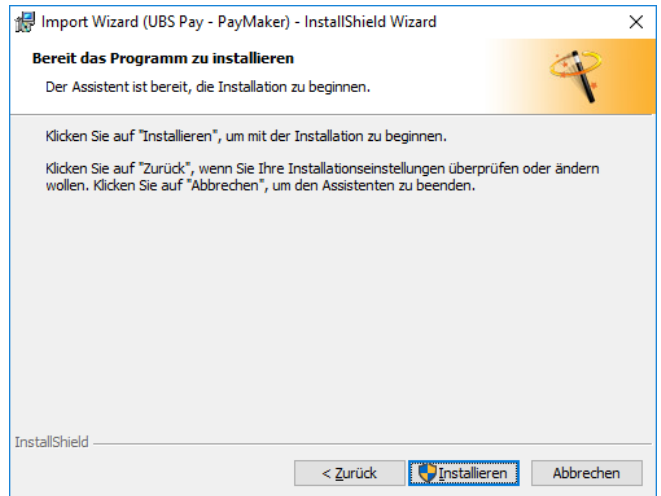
Import Wizard (UBS Pay - PayMaker) - InstallShield Wizard

×

Bereit das Programm zu installieren

Der Assistent ist bereit, die Installation zu beginnen.

Klicken Sie auf "Installieren", um mit der Installation zu beginnen.

Klicken Sie auf "Zurück", wenn Sie Ihre Installationseinstellungen überprüfen oder ändern wollen. Klicken Sie auf "Abbrechen", um den Assistenten zu beenden.

InstallShield

< Zurück

Installieren

Abbrechen